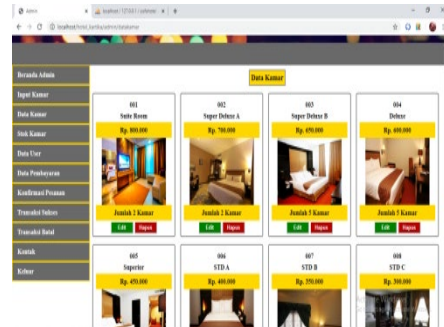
Admin
localhost / 127.0.0.1 / wisma
localhost/hotel_kartika/admin/datakamar

Beranda Admin
Input Kamar
Data Kamar
Stok Kamar
Data User
Data Pembayaran
Konfirmasi Pesanan
Transaksi Sukses
Transaksi Batal
Kontak
Keluar

Data Kamar

001
Suite Room
Rp. 800.000
Jumlah 2 Kamar
Edit Hapus

002
Super Deluxe A
Rp. 700.000
Jumlah 2 Kamar
Edit Hapus

003
Super Deluxe B
Rp. 650.000
Jumlah 5 Kamar
Edit Hapus

004
Deluxe
Rp. 600.000
Jumlah 5 Kamar
Edit Hapus

005
Superior
Rp. 450.000

006
STD A
Rp. 400.000

007
STD B
Rp. 350.000

008
STD C
Rp. 300.000